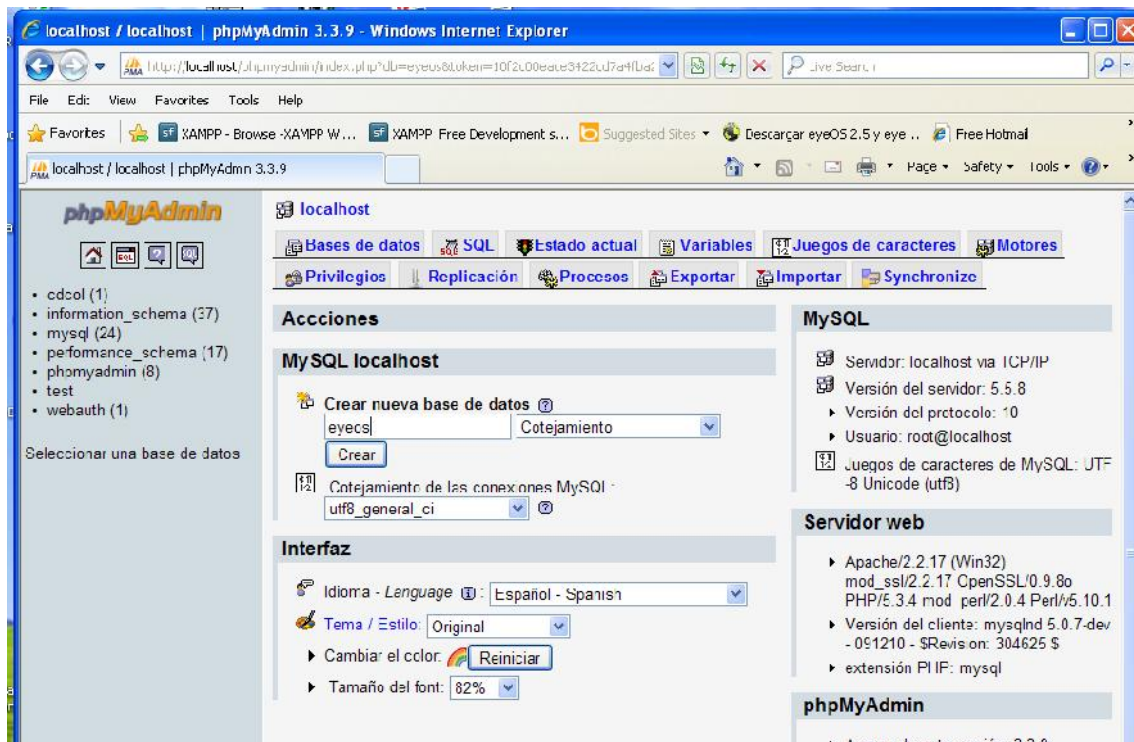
localhost / localhost | phpMyAdmin 3.3.9 - Windows Internet Explorer

http://localhost/phpmyadmin/index.php?db=eyeos&token=10f2c00eace3422cd7a4fba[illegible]

Live Search

File Edit View Favorites Tools Help

Favorites | XAMPP - Browse XAMPP W... | XAMPP Free Development s... | Suggested Sites ▾ | Descargar eyeOS 2.5 y eye ... | Free Hotmail

localhost / localhost | phpMyAdmin 3.3.9

Page ▾ Safety ▾ Tools ▾

phpMyAdmin

- cdcol (1)
- information_schema (37)
- mysql (24)
- performance_schema (17)
- phpmyadmin (8)
- test
- webauth (1)

Seleccionar una base de datos

localhost

Bases de datos | SQL | Estado actual | Variables | Juegos de caracteres | Motores | Privilegios | Replicación | Procesos | Exportar | Importar | Synchronize

Accciones

MySQL localhost

Crear nueva base de datos

eyeos | Cotejamiento

Crear

Cotejamiento de las conexiones MySQL:

utf8_general_ci

Interfaz

Idioma - Language : Español - Spanish

Tema / Estilo: Original

▸ Cambiar el color: Reiniciar

▸ Tamaño del font: 82%

MySQL

Servidor: localhost via TCP/IP

Versión del servidor: 5.5.8

▸ Versión del protocolo: 10

▸ Usuario: root@localhost

Juegos de caracteres de MySQL: UTF-8 Unicode (utf8)

Servidor web

▸ Apache/2.2.17 (Win32) mod_ssl/2.2.17 OpenSSL/0.9.8o PHP/5.3.4 mod_perl/2.0.4 Perl/v5.10.1

▸ Versión del cliente: mysqlnd 5.0.7-dev - 091210 - $Revision: 304625 $

▸ extensión PHP: mysql

phpMyAdmin

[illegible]